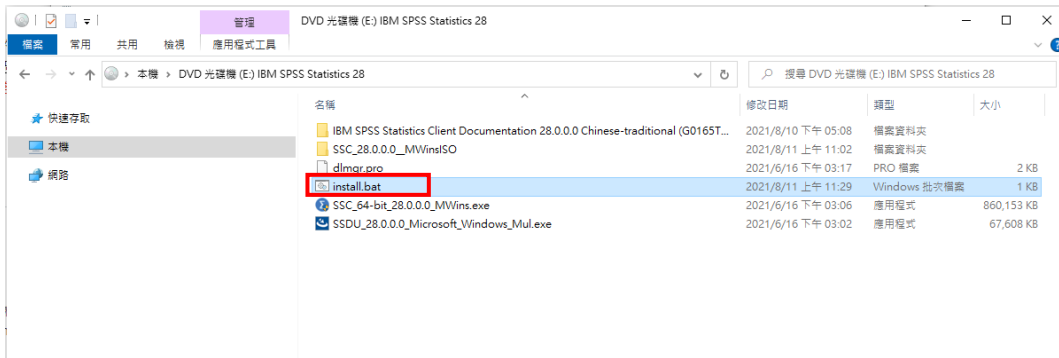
管理
DVD 光碟機 (E:) IBM SPSS Statistics 28
檔案 常用 共用 檢視 應用程式工具

本機 › DVD 光碟機 (E:) IBM SPSS Statistics 28
搜尋 DVD 光碟機 (E:) IBM SPSS Statistics 28

快速存取
本機
網路

| 名稱 | 修改日期 | 類型 | 大小 |
|---|---|---|---|
| IBM SPSS Statistics Client Documentation 28.0.0.0 Chinese-traditional (G0165T... | 2021/8/10 下午 05:08 | 檔案資料夾 | |
| SSC_28.0.0.0__MWinsISO | 2021/8/11 上午 11:02 | 檔案資料夾 | |
| dlmgr.pro | 2021/6/16 下午 03:17 | PRO 檔案 | 2 KB |
| install.bat | 2021/8/11 上午 11:29 | Windows 批次檔案 | 1 KB |
| SSC_64-bit_28.0.0.0_MWins.exe | 2021/6/16 下午 03:06 | 應用程式 | 860,153 KB |
| SSDU_28.0.0.0_Microsoft_Windows_Mul.exe | 2021/6/16 下午 03:02 | 應用程式 | 67,608 KB |